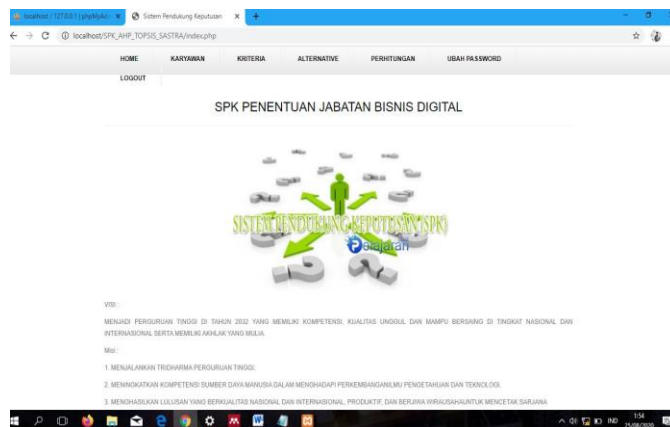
localhost / 127.0.0.1 | phpMyAd ×   Sistem Pendukung Keputusan ×   +

localhost/SPK_AHP_TOPSIS_SASTRA/index.php

HOME   KARYAWAN   KRITERIA   ALTERNATIVE   PERHITUNGAN   UBAH PASSWORD

LOGOUT

SPK PENENTUAN JABATAN BISNIS DIGITAL

SISTEM PENDUKUNG KEPUTUSAN (SPK)

Pelajaran

VISI :

MENJADI PERGURUAN TINGGI DI TAHUN 2032 YANG MEMILIKI KOMPETENSI, KUALITAS UNGGUL DAN MAMPU BERSAING DI TINGKAT NASIONAL DAN INTERNASIONAL SERTA MEMILIKI AKHLAK YANG MULIA.

Misi :

1. MENJALANKAN TRIDHARMA PERGURUAN TINGGI.

2. MENINGKATKAN KOMPETENSI SUMBER DAYA MANUSIA DALAM MENGHADAPI PERKEMBANGANILMU PENGETAHUAN DAN TEKNOLOGI.

3. MENGHASILKAN LULUSAN YANG BERKUALITAS NASIONAL DAN INTERNASIONAL, PRODUKTIF, DAN BERJIWA WIRAUSAHAUNTUK MENCETAK SARJANA

IND 1:54 25/08/2020